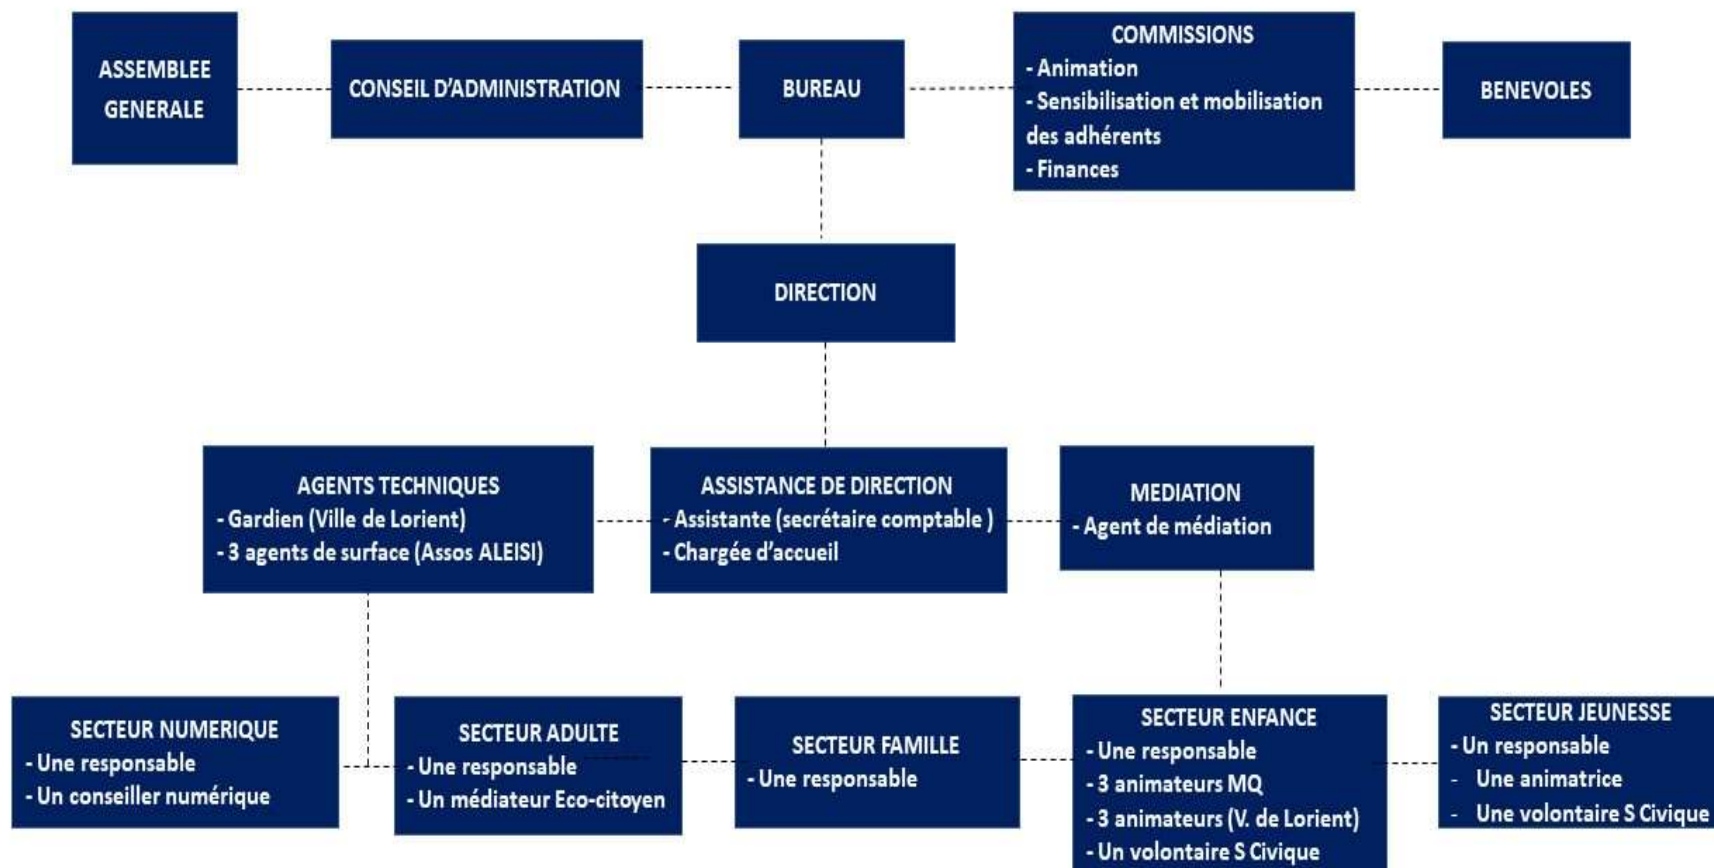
ASSEMBLEE GENERALE

CONSEIL D'ADMINISTRATION

BUREAU

COMMISSIONS
- Animation
- Sensibilisation et mobilisation des adhérents
- Finances

BENEVOLES

DIRECTION

AGENTS TECHNIQUES
- Gardien (Ville de Lorient)
- 3 agents de surface (Assos ALEISI)

ASSISTANCE DE DIRECTION
- Assistante (secrétaire comptable )
- Chargée d'accueil

MEDIATION
- Agent de médiation

SECTEUR NUMERIQUE
- Une responsable
- Un conseiller numérique

SECTEUR ADULTE
- Une responsable
- Un médiateur Eco-citoyen

SECTEUR FAMILLE
- Une responsable

SECTEUR ENFANCE
- Une responsable
- 3 animateurs MQ
- 3 animateurs (V. de Lorient)
- Un volontaire S Civique

SECTEUR JEUNESSE
- Un responsable
- Une animatrice
- Une volontaire S Civique